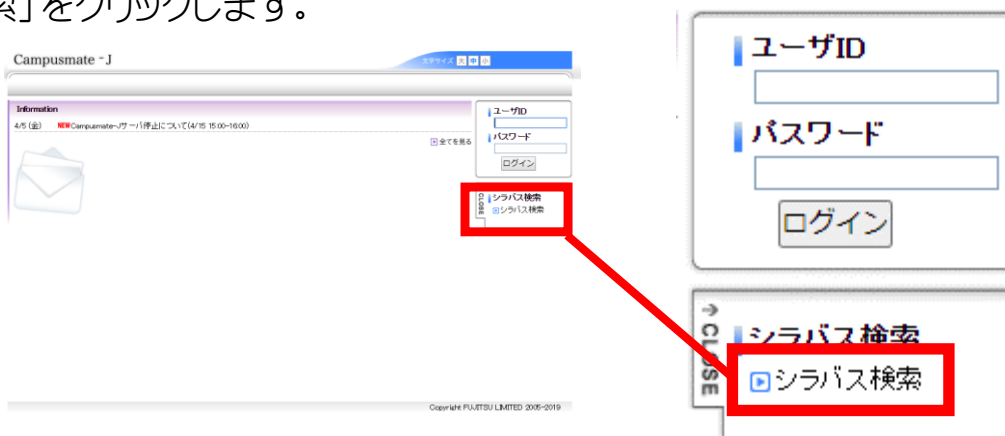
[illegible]索」をクリックします。

Campusmate -J

文字サイズ 大 中 小

Information

4/5 (金) NEW Campusmate-Jサーバ停止について(4/15 15:00~16:00)

全てを見る

ユーザID

パスワード

ログイン

CLOSE

シラバス検索

シラバス検索

Copyright FUJITSU LIMITED 2005-2019

ユーザID

パスワード

ログイン

CLOSE

シラバス検索

シラバス検索